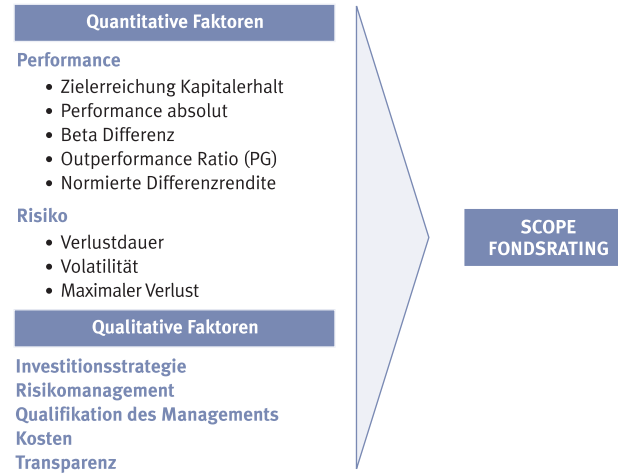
Quantitative Faktoren

Performance
- Zielerreichung Kapitalerhalt
- Performance absolut
- Beta Differenz
- Outperformance Ratio (PG)
- Normierte Differenzrendite

Risiko
- Verlustdauer
- Volatilität
- Maximaler Verlust

Qualitative Faktoren

Investitionsstrategie
Risikomanagement
Qualifikation des Managements
Kosten
Transparenz

SCOPE FONDSRATING